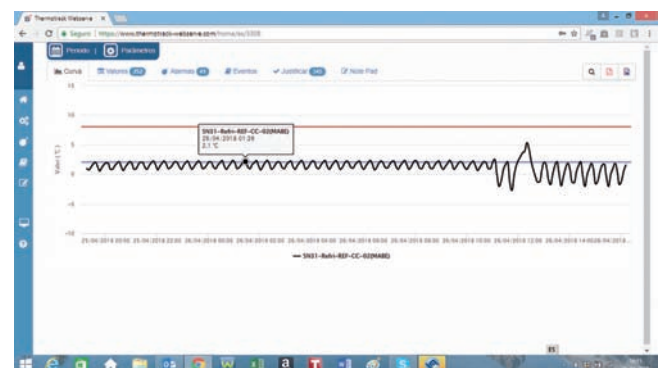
Thermotrack Webserve ×

Seguro | https://www.thermotrack-webserve.com/home/sn/5508

Periodo | Parâmetros

Curva | Valores 252 | Alarmes 44 | Eventos | Justificar 240 | Note Pad

15

10

5

0

-5

-10

Valor (°C)

SN51-Refri-REF-CC-02(MABE)
26/04/2018 01:28
2.1 °C

25/04/2018 20:00 25/04/2018 22:00 26/04/2018 00:00 26/04/2018 02:00 26/04/2018 04:00 26/04/2018 06:00 26/04/2018 08:00 26/04/2018 10:00 26/04/2018 12:00 26/04/2018 14:00 26/04/2018 ...

— SN51-Refri-REF-CC-02(MABE)

ES